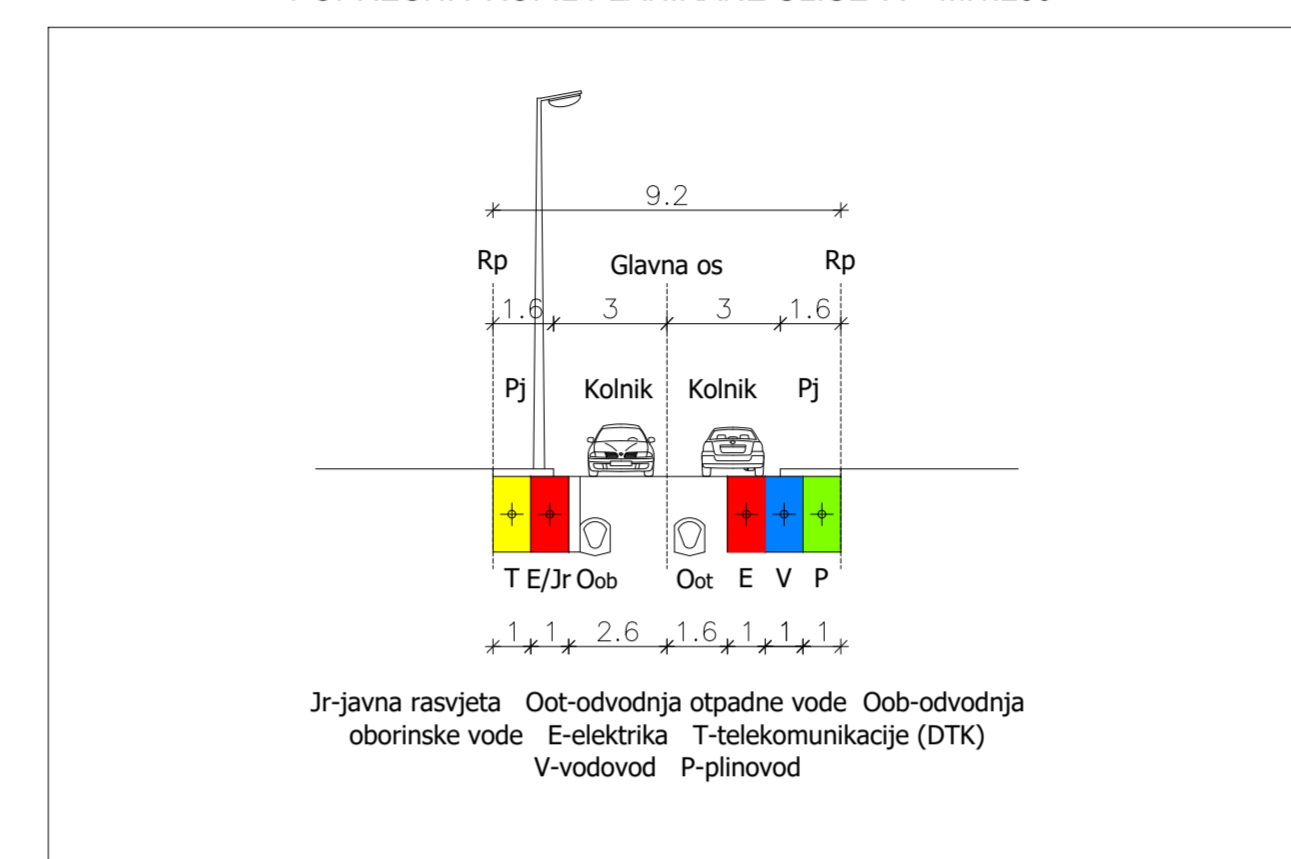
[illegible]

9.2

Rp Glavna os Rp

1.6 3 3 1.6

Pj Kolnik Kolnik Pj

T E/Jr Oob Oot E V P

1 1 2.6 1.6 1 1 1

Jr-javna rasvjeta Oot-odvodnja otpadne vode Oob-odvodnja oborinske vode E-elektrika T-telekomunikacije (DTK) V-vodovod P-plinovod